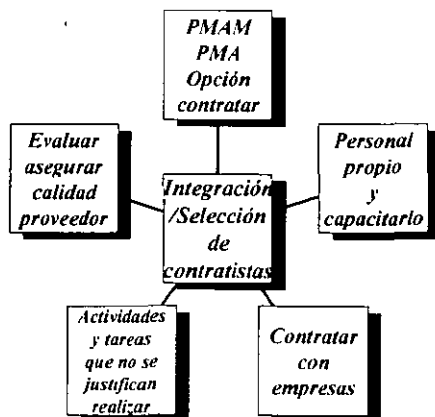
PMAM
PMA
Opción contratar

Evaluar asegurar calidad proveedor

Integración /Selección de contratistas

Personal propio y capacitarlo

Actividades y tareas que no se justifican realizar

Contratar con empresas